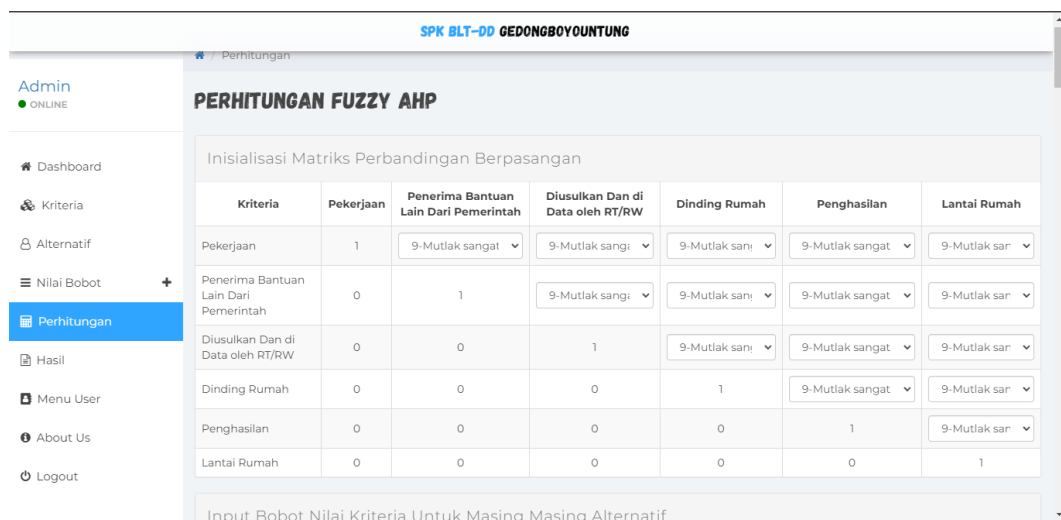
SPK BLT-DD GEDONGBOYOUNTUNG

Perhitungan

Admin
ONLINE

Dashboard
Kriteria
Alternatif
Nilai Bobot +
Perhitungan
Hasil
Menu User
About Us
Logout

PERHITUNGAN FUZZY AHP

Inisialisasi Matriks Perbandingan Berpasangan

| Kriteria | Pekerjaan | Penerima Bantuan Lain Dari Pemerintah | Diusulkan Dan di Data oleh RT/RW | Dinding Rumah | Penghasilan | Lantai Rumah |
|---|---|---|---|---|---|---|
| Pekerjaan | 1 | 9-Mutlak sangat | 9-Mutlak sanga | 9-Mutlak sang | 9-Mutlak sangat | 9-Mutlak san |
| Penerima Bantuan Lain Dari Pemerintah | 0 | 1 | 9-Mutlak sanga | 9-Mutlak sang | 9-Mutlak sangat | 9-Mutlak san |
| Diusulkan Dan di Data oleh RT/RW | 0 | 0 | 1 | 9-Mutlak sang | 9-Mutlak sangat | 9-Mutlak san |
| Dinding Rumah | 0 | 0 | 0 | 1 | 9-Mutlak sangat | 9-Mutlak san |
| Penghasilan | 0 | 0 | 0 | 0 | 1 | 9-Mutlak san |
| Lantai Rumah | 0 | 0 | 0 | 0 | 0 | 1 |

Input Bobot Nilai Kriteria Untuk Masing Masing Alternatif